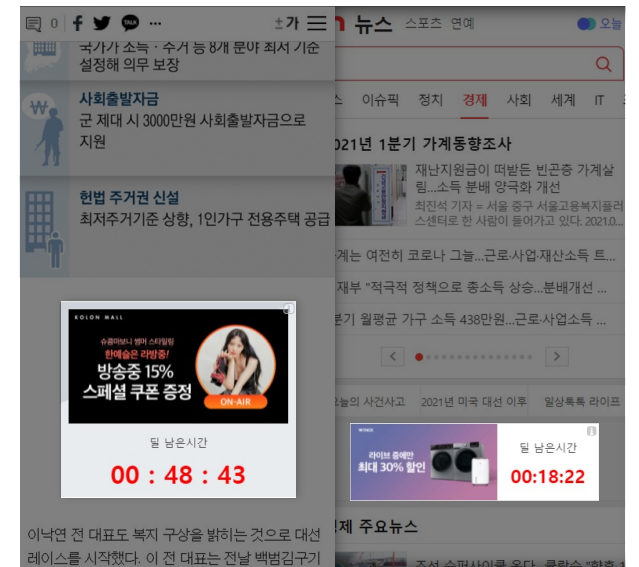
0 f TALK ··· ±가

국가가 소득 · 주거 등 8개 분야 최저 기준 설정해 의무 보장

사회출발자금
군 제대 시 3000만원 사회출발자금으로 지원

헌법 주거권 신설
최저주거기준 상향, 1인가구 전용주택 공급

KOLON MALL
슈콤마보니 썸머 스타일링
한예슬은 라방중!
방송중 15% 스페셜 쿠폰 증정
ON-AIR

딜 남은시간
00 : 48 : 43

이낙연 전 대표도 복지 구상을 밝히는 것으로 대선 레이스를 시작했다. 이 전 대표는 전날 백범김구기

뉴스 스포츠 연예 오늘

스 이슈픽 정치 경제 사회 세계 IT

2021년 1분기 가계동향조사

재난지원금이 떠받든 빈곤층 가계살림...소득 분배 양극화 개선
최진석 기자 = 서울 중구 서울고용복지플러스센터로 한 사람이 들어가고 있다. 2021.0...

계는 여전히 코로나 그늘...근로·사업·재산소득 트...
재부 "적극적 정책으로 총소득 상승...분배개선 ...
분기 월평균 가구 소득 438만원...근로·사업소득 ...

늘의 사건사고 2021년 미국 대선 이후 일상톡톡 라이프

라이브 중에만 최대 30% 할인
딜 남은시간
00:18:22

제 주요뉴스